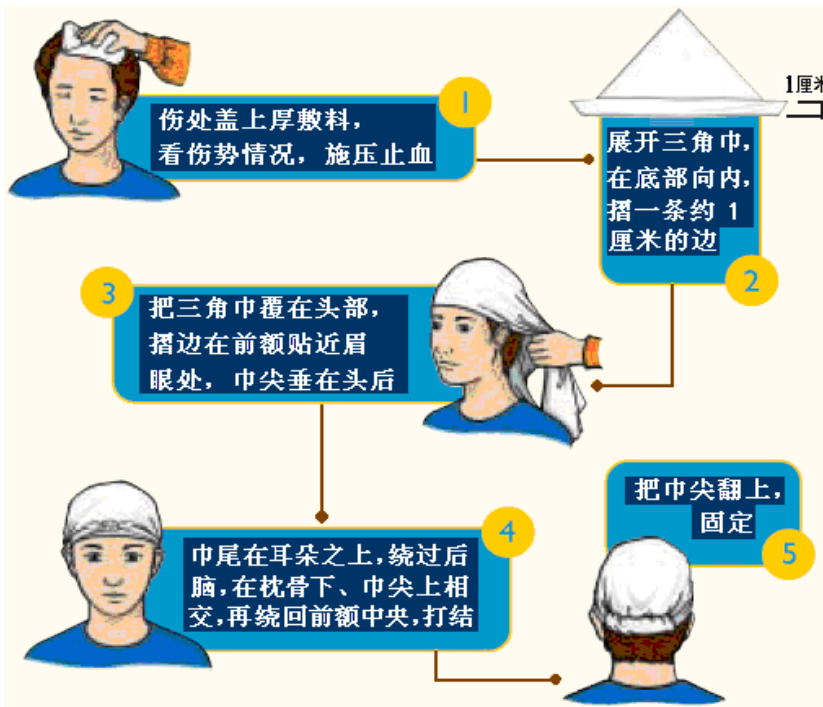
1
伤处盖上厚敷料，
看伤势情况，施压止血

1厘米

展开三角巾，
在底部向内，
摺一条约 1
厘米的边
2

3
把三角巾覆在头部，
摺边在前额贴近眉
眼处，巾尖垂在头后

4
巾尾在耳朵之上，绕过后
脑，在枕骨下、巾尖上相
交，再绕回前额中央，打结

把巾尖翻上，
固定
5